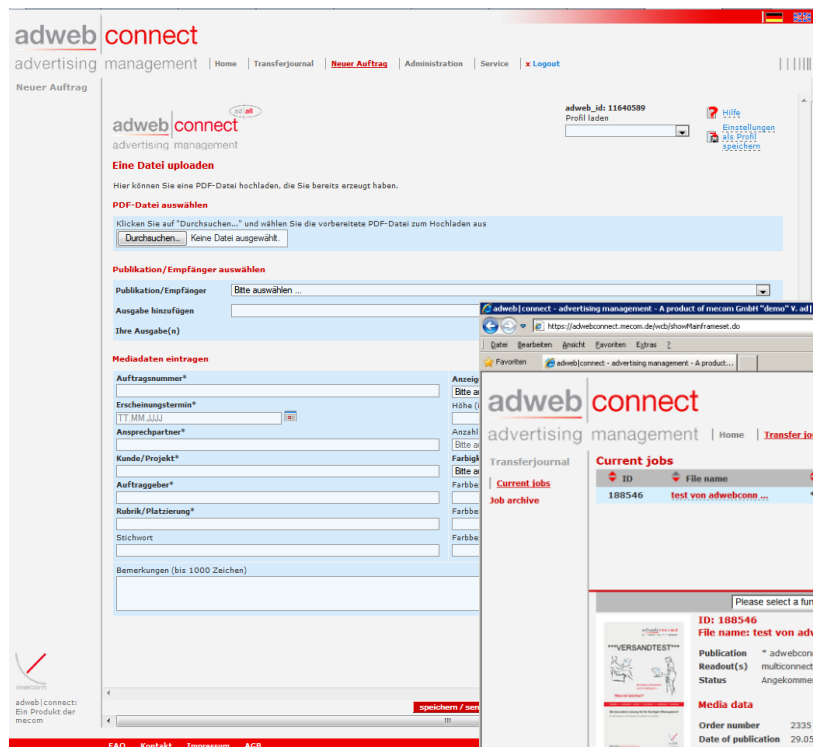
adweb | connect
advertising management | Home | Transferjournal | Neuer Auftrag | Administration | Service | x Logout

Neuer Auftrag

adweb | connect
advertising management

adweb_id: 11640589
Profil laden

Hilfe
Einstellungen als Profil speichern

Eine Datei uploaden

Hier können Sie eine PDF-Datei hochladen, die Sie bereits erzeugt haben.

PDF-Datei auswählen

Klicken Sie auf "Durchsuchen..." und wählen Sie die vorbereitete PDF-Datei zum Hochladen aus
Durchsuchen... Keine Datei ausgewählt.

Publikation/Empfänger auswählen

Publikation/Empfänger: Bitte auswählen ...
Ausgabe hinzufügen
Ihre Ausgabe(n)

Mediadaten eintragen

Auftragsnummer*
Anzeig
Bitte au
Erscheinungstermin*
TT.MM.JJJJ
Höhe (i
Ansprechpartner*
Anzahl
Bitte au
Kunde/Projekt*
Farbigk
Bitte au
Auftraggeber*
Farbbe
Rubrik/Platzierung*
Farbbe
Stichwort
Farbbe
Bemerkungen (bis 1000 Zeichen)

adweb | connect: Ein Produkt der mecom

speichern / sen

FAQ Kontakt Impressum AGB

adweb | connect - advertising management - A product of mecom GmbH "demo" V. ad
https://adwebconnect.mecom.de/wcb/showMainframeset.do
Datei Bearbeiten Ansicht Favoriten Extras ?
Favoriten
adweb | connect - advertising management - A product...

adweb | connect
advertising management | Home | Transfer jo

Transferjournal
Current jobs
Job archive

Current jobs
| ID | File name |
|---|---|
| 188546 | test von adwebconn ... |

Please select a fun

ID: 188546
File name: test von adv

***VERSANDTEST***

Publication: * adwebconn
Readout(s): multiconnect
Status: Angekomme

Media data
Order number: 2335
Date of publication: 29.05